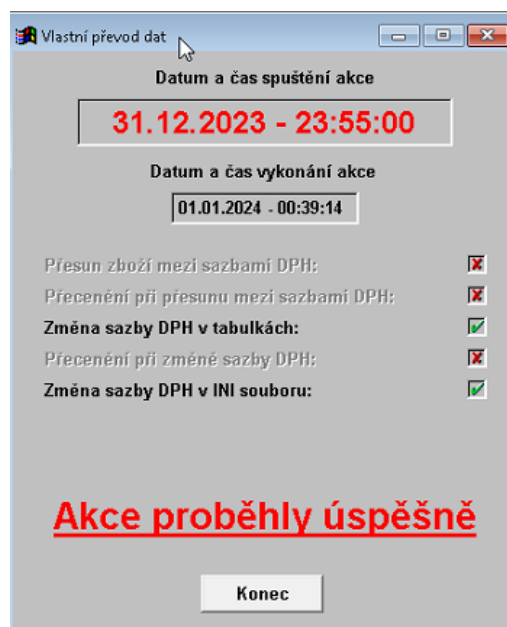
Vlastní převod dat

Datum a čas spuštění akce

31.12.2023 - 23:55:00

Datum a čas vykonání akce

01.01.2024 - 00:39:14

Přesun zboží mezi sazbami DPH:

Přecenění při přesunu mezi sazbami DPH:

Změna sazby DPH v tabulkách:

Přecenění při změně sazby DPH:

Změna sazby DPH v INI souboru:

Akce proběhly úspěšně

Konec